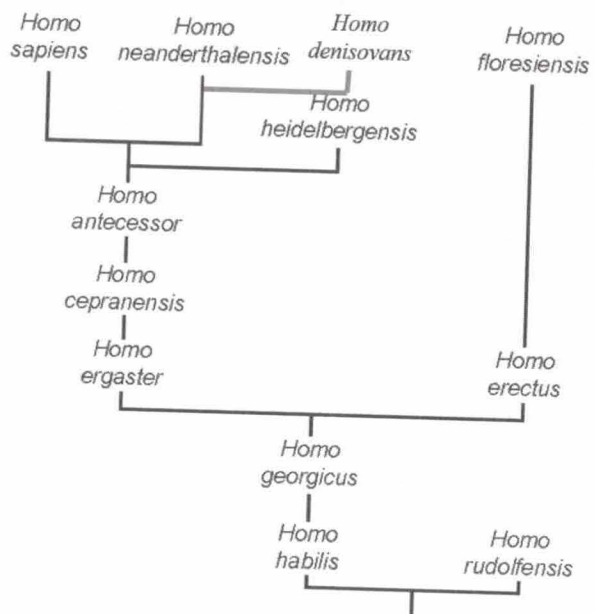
Homo sapiens

Homo neanderthalensis

Homo denisovans

Homo floresiensis

Homo heidelbergensis

Homo antecessor

Homo cepranensis

Homo ergaster

Homo erectus

Homo georgicus

Homo habilis

Homo rudolfensis